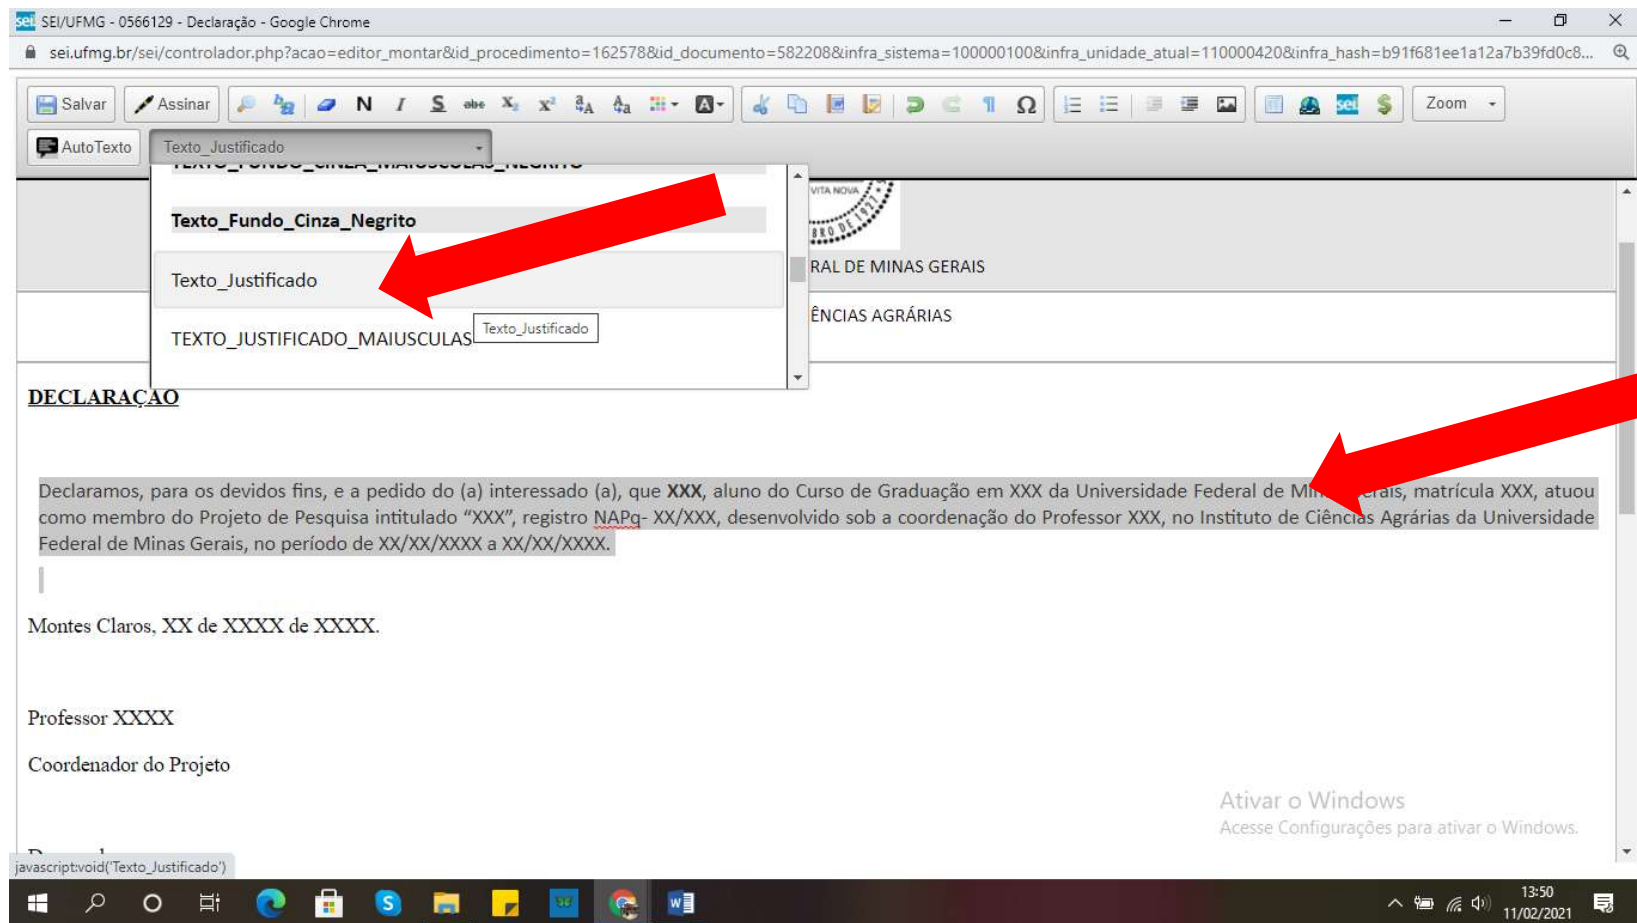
SEI/UFMG - 0566129 - Declaração - Google Chrome

sei.ufmg.br/sei/controlador.php?acao=editor_montar&id_procedimento=162578&id_documento=582208&infra_sistema=100000100&infra_unidade_atual=110000420&infra_hash=b91f681ee1a12a7b39fd0c8...

Salvar Assinar N I S abc Ω Zoom

AutoTexto Texto_Justificado

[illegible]

Texto_Fundo_Cinza_Negrito

Texto_Justificado

TEXTO_JUSTIFICADO_MAIUSCULAS Texto_Justificado

VITA NOVA

RAL DE MINAS GERAIS

ÊNCIAS AGRÁRIAS

DECLARAÇÃO

Declaramos, para os devidos fins, e a pedido do (a) interessado (a), que **XXX**, aluno do Curso de Graduação em XXX da Universidade Federal de Mi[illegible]erais, matrícula XXX, atuou como membro do Projeto de Pesquisa intitulado "XXX", registro NAPq- XX/XXX, desenvolvido sob a coordenação do Professor XXX, no Instituto de Ciências Agrárias da Universidade Federal de Minas Gerais, no período de XX/XX/XXXX a XX/XX/XXXX.

Montes Claros, XX de XXXX de XXXX.

Professor XXXX

Coordenador do Projeto

Ativar o Windows
Acesse Configurações para ativar o Windows.

javascript:void('Texto_Justificado')

13:50
11/02/2021